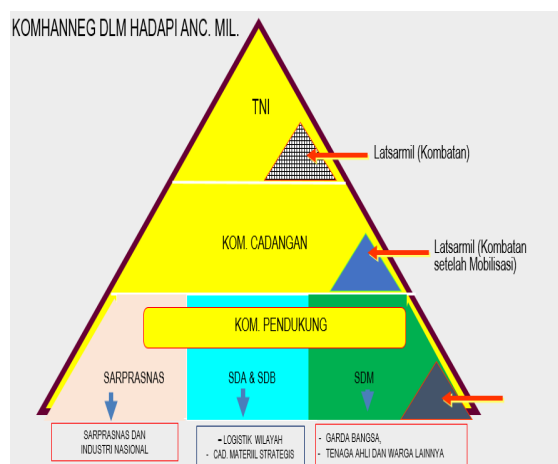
KOMHANNEG DLM HADAPI ANC. MIL.

TNI

Latsarmil (Kombatan)

KOM. CADANGAN

Latsarmil (Kombatan setelah Mobilisasi)

KOM. PENDUKUNG

SARPRASNAS

SDA & SDB

SDM

SARPRASNAS DAN INDUSTRI NASIONAL

- LOGISTIK WILAYAH
- CAD. MATERIIL STRATEGIS

- GARDA BANGSA,
- TENAGA AHLI DAN WARGA LAINNYA